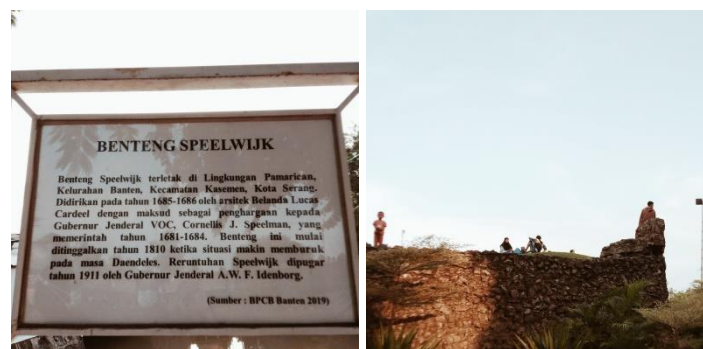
BENTENG SPEELWIJK

Benteng Speelwijk terletak di Lingkungan Pamarican, Kelurahan Banten, Kecamatan Kasemen, Kota Serang. Didirikan pada tahun 1685-1686 oleh arsitek Belanda Lucas Cardeel dengan maksud sebagai penghargaan kepada Gubernur Jenderal VOC, Cornelis J. Speelman, yang memerintah tahun 1681-1684. Benteng ini mulai ditinggalkan tahun 1810 ketika situasi makin memburuk pada masa Daendeles. Reruntuhan Speelwijk dipugar tahun 1911 oleh Gubernur Jenderal A.W. F. Idenborg.

(Sumber : BPCB Banten 2019)